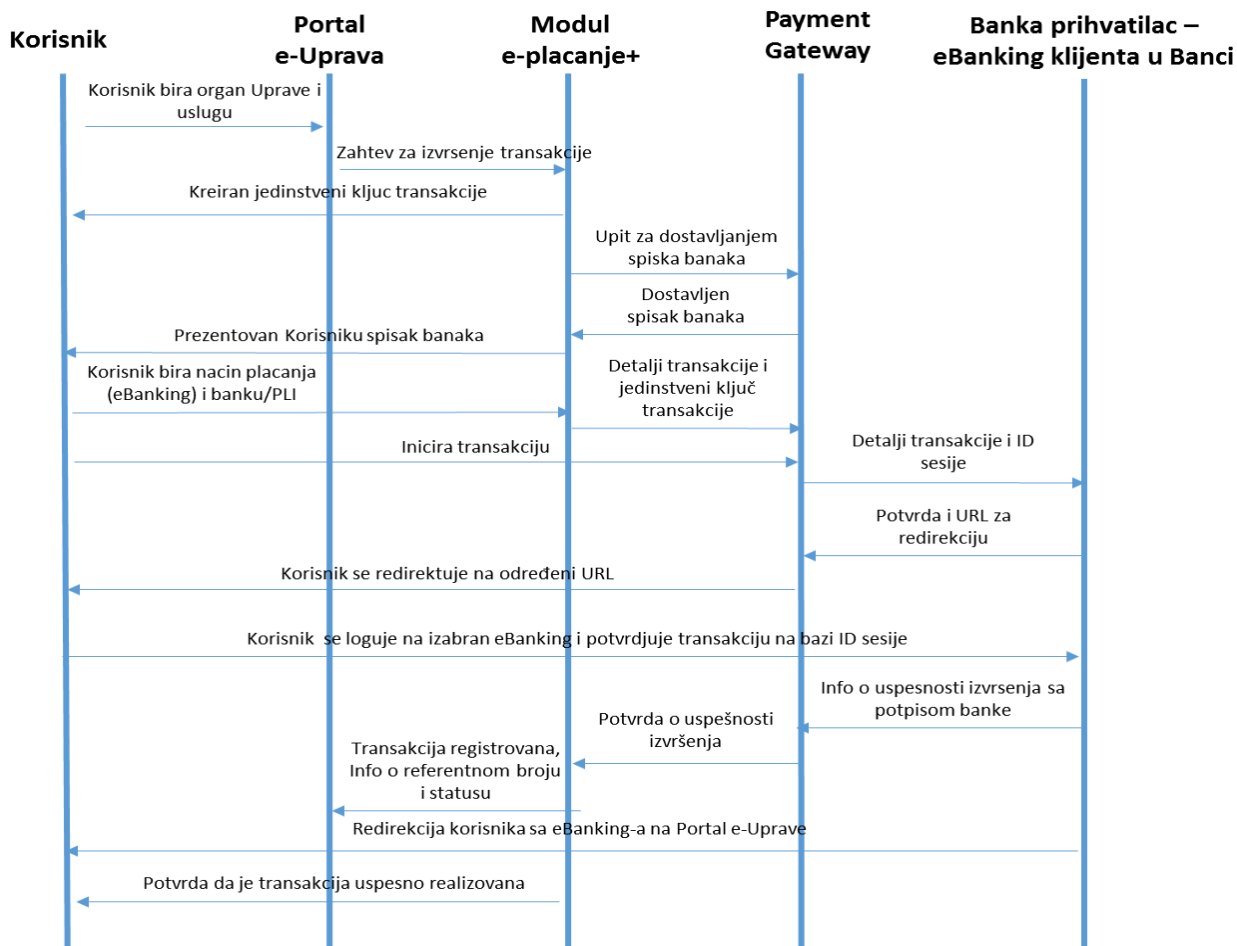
Korisnik

Portal e-Uprava

Modul e-placanje+

Payment Gateway

Banka prihvatilac – eBanking klijenta u Banci

Korisnik bira organ Uprave i uslugu

Zahtev za izvrsenje transakcije

Kreiran jedinstveni kljuc transakcije

Upit za dostavljanjem spiska banaka

Dostavljen spisak banaka

Prezentovan Korisniku spisak banaka

Korisnik bira nacin placanja (eBanking) i banku/PLI

Detalji transakcije i jedinstveni ključ transakcije

Inicira transakciju

Detalji transakcije i ID sesije

Potvrda i URL za redirekciju

Korisnik se redirektuje na određeni URL

Korisnik se loguje na izabran eBanking i potvrdjuje transakciju na bazi ID sesije

Info o uspesnosti izvrsenja sa potpisom banke

Potvrda o uspešnosti izvršenja

Transakcija registrovana, Info o referentnom broju i statusu

Redirekcija korisnika sa eBanking-a na Portal e-Uprave

Potvrda da je transakcija uspesno realizovana